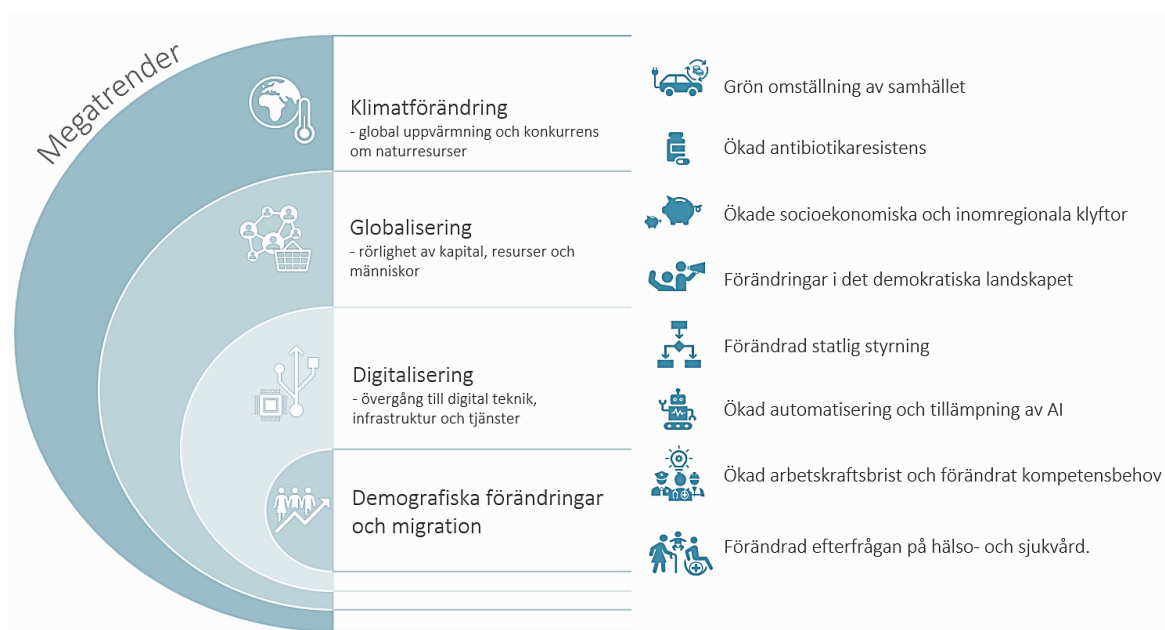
Megatrender

Klimatförändring
- global uppvärmning och konkurrens om naturresurser

Globalisering
- rörlighet av kapital, resurser och människor

Digitalisering
- övergång till digital teknik, infrastruktur och tjänster

Demografiska förändringar och migration

Grön omställning av samhället

Ökad antibiotikaresistens

Ökade socioekonomiska och inomregionala klyftor

Förändringar i det demokratiska landskapet

Förändrad statlig styrning

Ökad automatisering och tillämpning av AI

Ökad arbetskraftsbrist och förändrat kompetensbehov

Förändrad efterfrågan på hälso- och sjukvård.